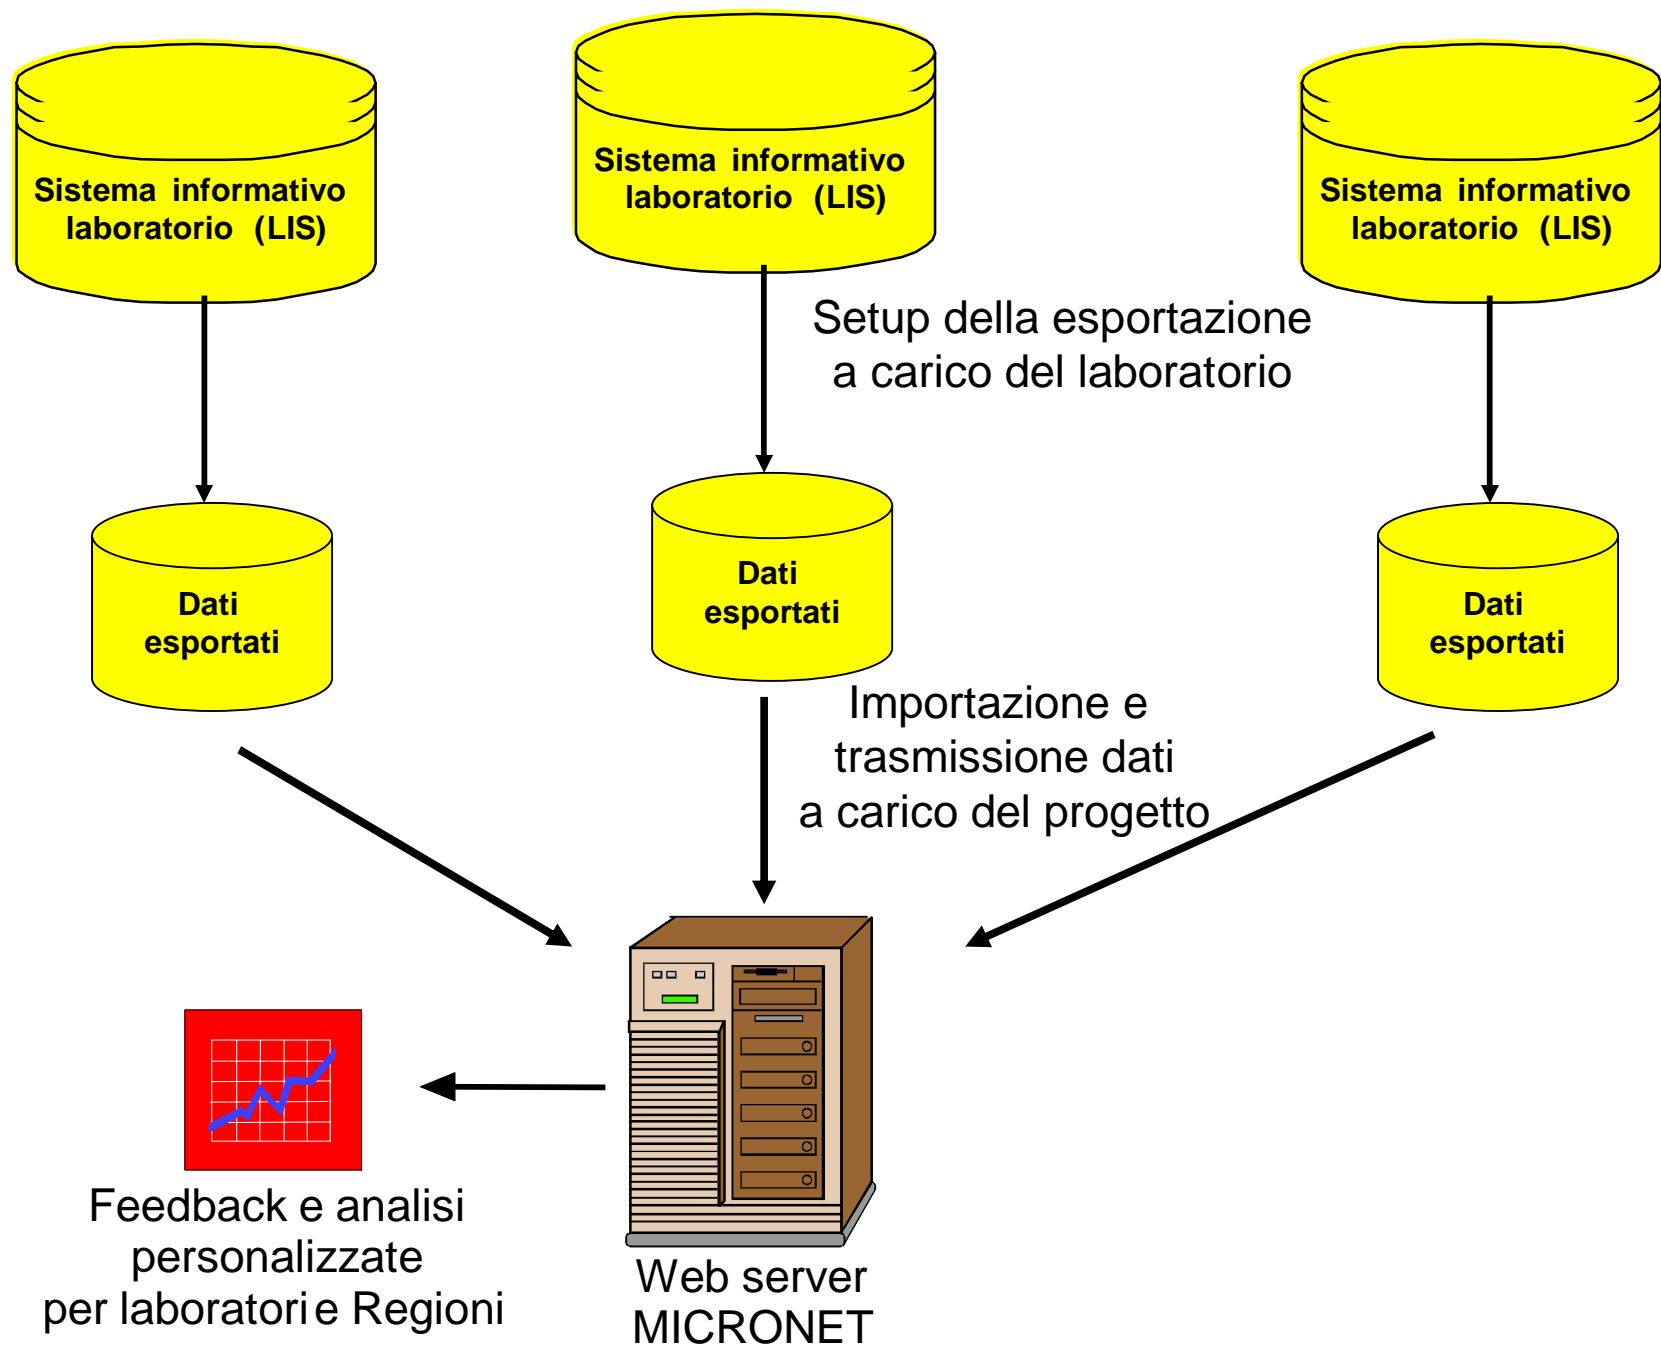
Sistema informativo laboratorio (LIS)

Sistema informativo laboratorio (LIS)

Sistema informativo laboratorio (LIS)

Setup della esportazione a carico del laboratorio

Dati esportati

Dati esportati

Dati esportati

Importazione e trasmissione dati a carico del progetto

Feedback e analisi personalizzate per laboratori e Regioni

Web server MICRONET